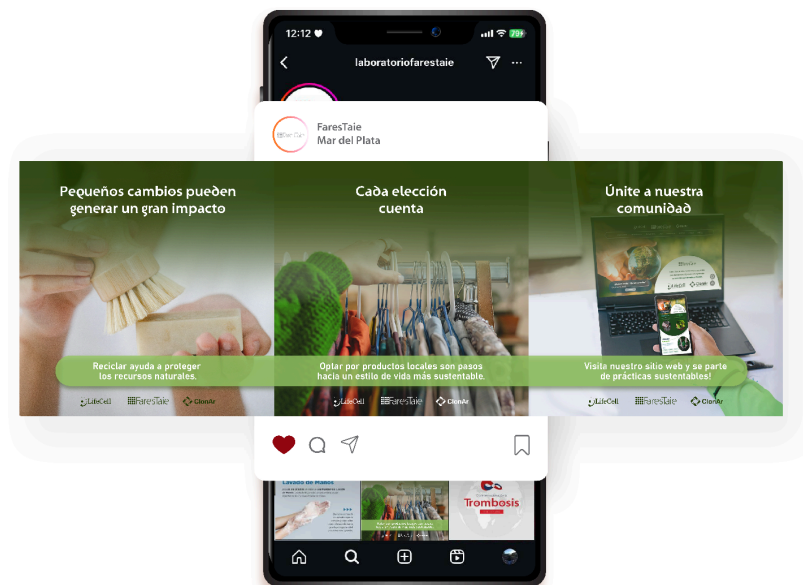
12:12

laboratoriofarestaie

FaresTaie
Mar del Plata

Pequeños cambios pueden generar un gran impacto

Reciclar ayuda a proteger los recursos naturales.

LifeCell FaresTaie ClonAr

Cada elección cuenta

Optar por productos locales son pasos hacia un estilo de vida más sustentable.

LifeCell FaresTaie ClonAr

Únite a nuestra comunidad

Visita nuestro sitio web y se parte de prácticas sustentables!

LifeCell FaresTaie ClonAr

Lavado de Manos

Trombosis